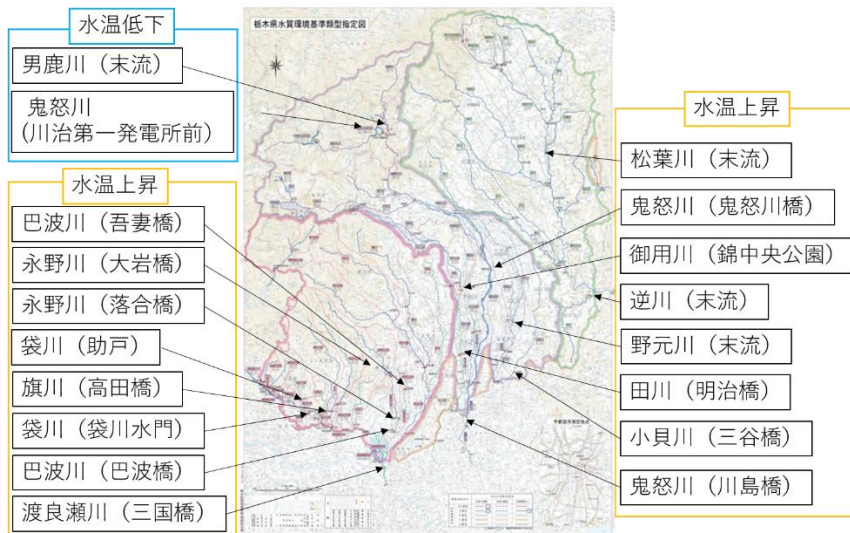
水温低下

男鹿川（末流）

鬼怒川
(川治第一発電所前)

水温上昇

巴波川（吾妻橋）

永野川（大岩橋）

永野川（落合橋）

袋川（助戸）

旗川（高田橋）

袋川（袋川水門）

巴波川（巴波橋）

渡良瀬川（三国橋）

栃木県水質環境基準類型指定図

水温上昇

松葉川（末流）

鬼怒川（鬼怒川橋）

御用川（錦中央公園）

逆川（末流）

野元川（末流）

田川（明治橋）

小貝川（三谷橋）

鬼怒川（川島橋）